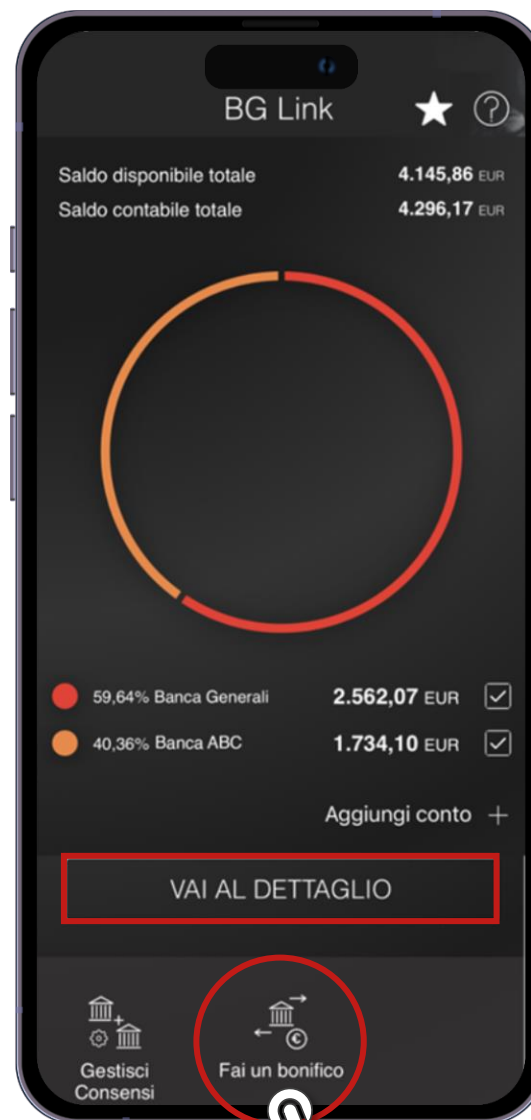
BG Link

Saldo disponibile totale 4.145,86 EUR
Saldo contabile totale 4.296,17 EUR

59,64% Banca Generali 2.562,07 EUR
40,36% Banca ABC 1.734,10 EUR

Aggiungi conto +

VAI AL DETTAGLIO

Gestisci Consensi

Fai un bonifico